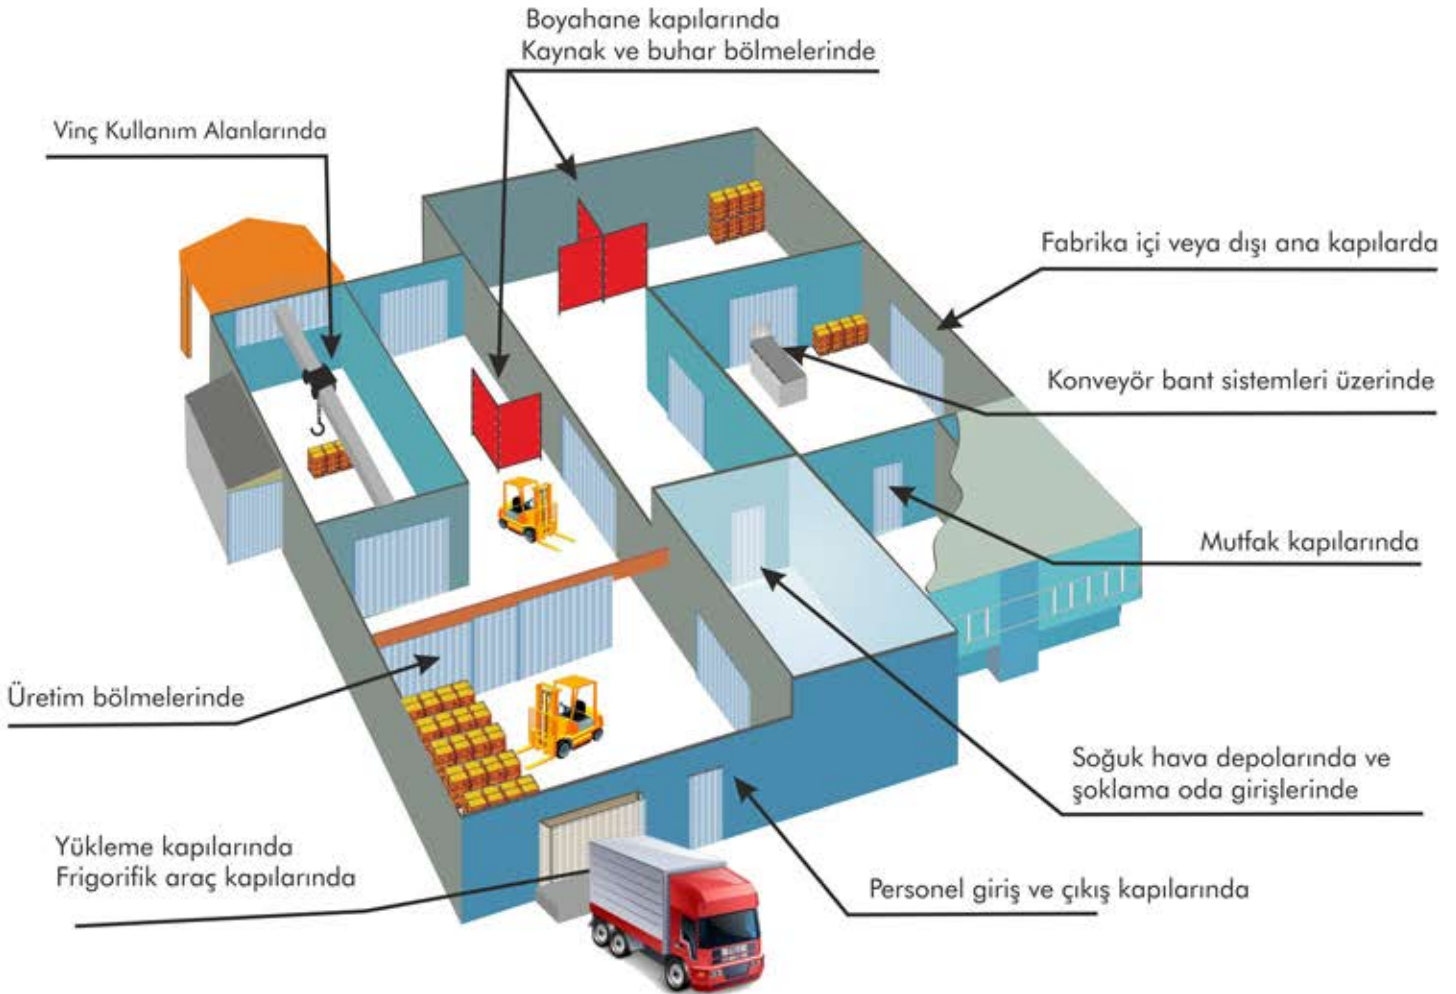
Boyahane kapılarında
Kaynak ve buhar bölmelerinde

Vinç Kullanım Alanlarında

Fabrika içi veya dışı ana kapılarda

Konveyör bant sistemleri üzerinde

Mutfak kapılarında

Üretim bölmelerinde

Soğuk hava depolarında ve şoklama oda girişlerinde

Yükleme kapılarında
Frigorifik araç kapılarında

Personel giriş ve çıkış kapılarında